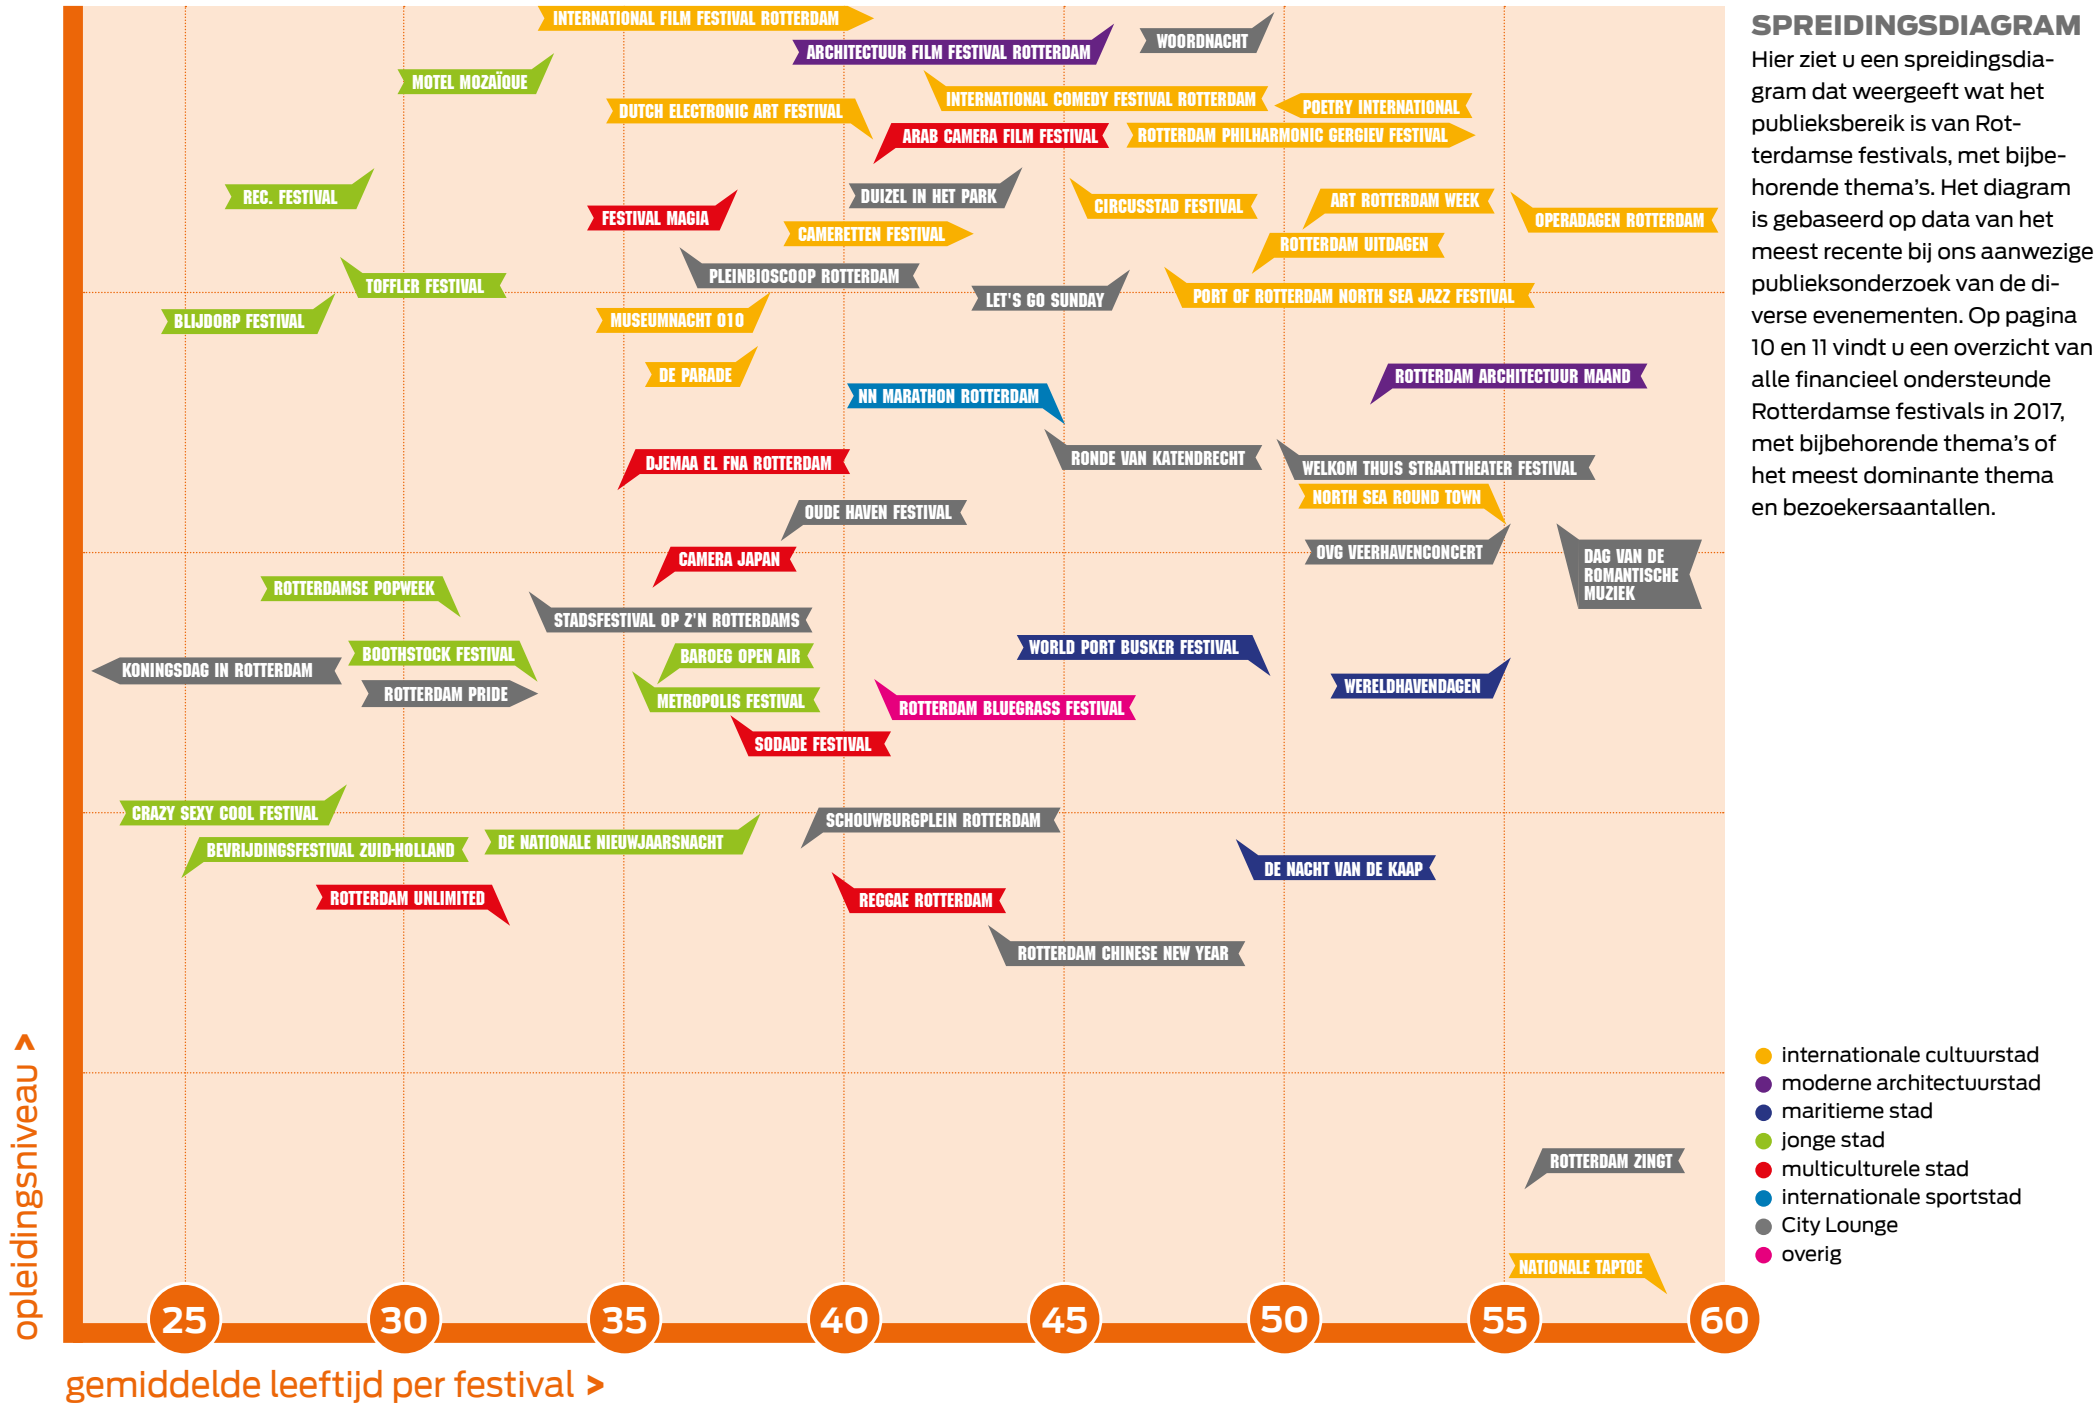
SPREIDINGSDIAGRAM

Hier ziet u een spreidingsdiagram dat weergeeft wat het publieksbereik is van Rotterdamse festivals, met bijbehorende thema's. Het diagram is gebaseerd op data van het meest recente bij ons aanwezige publieksonderzoek van de diverse evenementen. Op pagina 10 en 11 vindt u een overzicht van alle financieel ondersteunde Rotterdamse festivals in 2017, met bijbehorende thema's of het meest dominante thema en bezoekersaantallen.

INTERNATIONAL FILM FESTIVAL ROTTERDAM
ARCHITECTUUR FILM FESTIVAL ROTTERDAM
WOORDNACHT
MOTEL MOZAÏQUE
INTERNATIONAL COMEDY FESTIVAL ROTTERDAM
POETRY INTERNATIONAL
DUTCH ELECTRONIC ART FESTIVAL
ARAB CAMERA FILM FESTIVAL
ROTTERDAM PHILHARMONIC GERGIEV FESTIVAL
REC. FESTIVAL
DUIZEL IN HET PARK
CIRCUSSTAD FESTIVAL
ART ROTTERDAM WEEK
OPERADAGEN ROTTERDAM
FESTIVAL MAGIA
CAMERETTEN FESTIVAL
ROTTERDAM UITDAGEN
PLEINBIOSCOOP ROTTERDAM
TOFFLER FESTIVAL
LET'S GO SUNDAY
PORT OF ROTTERDAM NORTH SEA JAZZ FESTIVAL
BLIJDORP FESTIVAL
MUSEUMNACHT 010
DE PARADE
ROTTERDAM ARCHITECTUUR MAAND
NN MARATHON ROTTERDAM
RONDE VAN KATENDRECHT
WELKOM THUIS STRAATTHEATER FESTIVAL
DJEMAA EL FNA ROTTERDAM
NORTH SEA ROUND TOWN
OUDE HAVEN FESTIVAL
CAMERA JAPAN
OVG VEERHAVENCONCERT
DAG VAN DE ROMANTISCHE MUZIEK
ROTTERDAMSE POPWEEK
STADSFESTIVAL OP Z'N ROTTERDAMS
WORLD PORT BUSKER FESTIVAL
BOOTHSTOCK FESTIVAL
BAROEG OPEN AIR
KONINGSDAG IN ROTTERDAM
WERELDHAVENDAGEN
ROTTERDAM PRIDE
METROPOLIS FESTIVAL
ROTTERDAM BLUEGRASS FESTIVAL
SODADE FESTIVAL
CRAZY SEXY COOL FESTIVAL
SCHOUWBURGPLEIN ROTTERDAM
DE NATIONALE NIEUWJAARSNACHT
BEVRIJDINGSFESTIVAL ZUID-HOLLAND
DE NACHT VAN DE KAAP
ROTTERDAM UNLIMITED
REGGAE ROTTERDAM
ROTTERDAM CHINESE NEW YEAR
ROTTERDAM ZINGT
NATIONALE TAPTOE

internationale cultuurstad
moderne architectuurstad
maritieme stad
jonge stad
multiculturele stad
internationale sportstad
City Lounge
overig

opleidingsniveau >

25 30 35 40 45 50 55 60

gemiddelde leeftijd per festival >